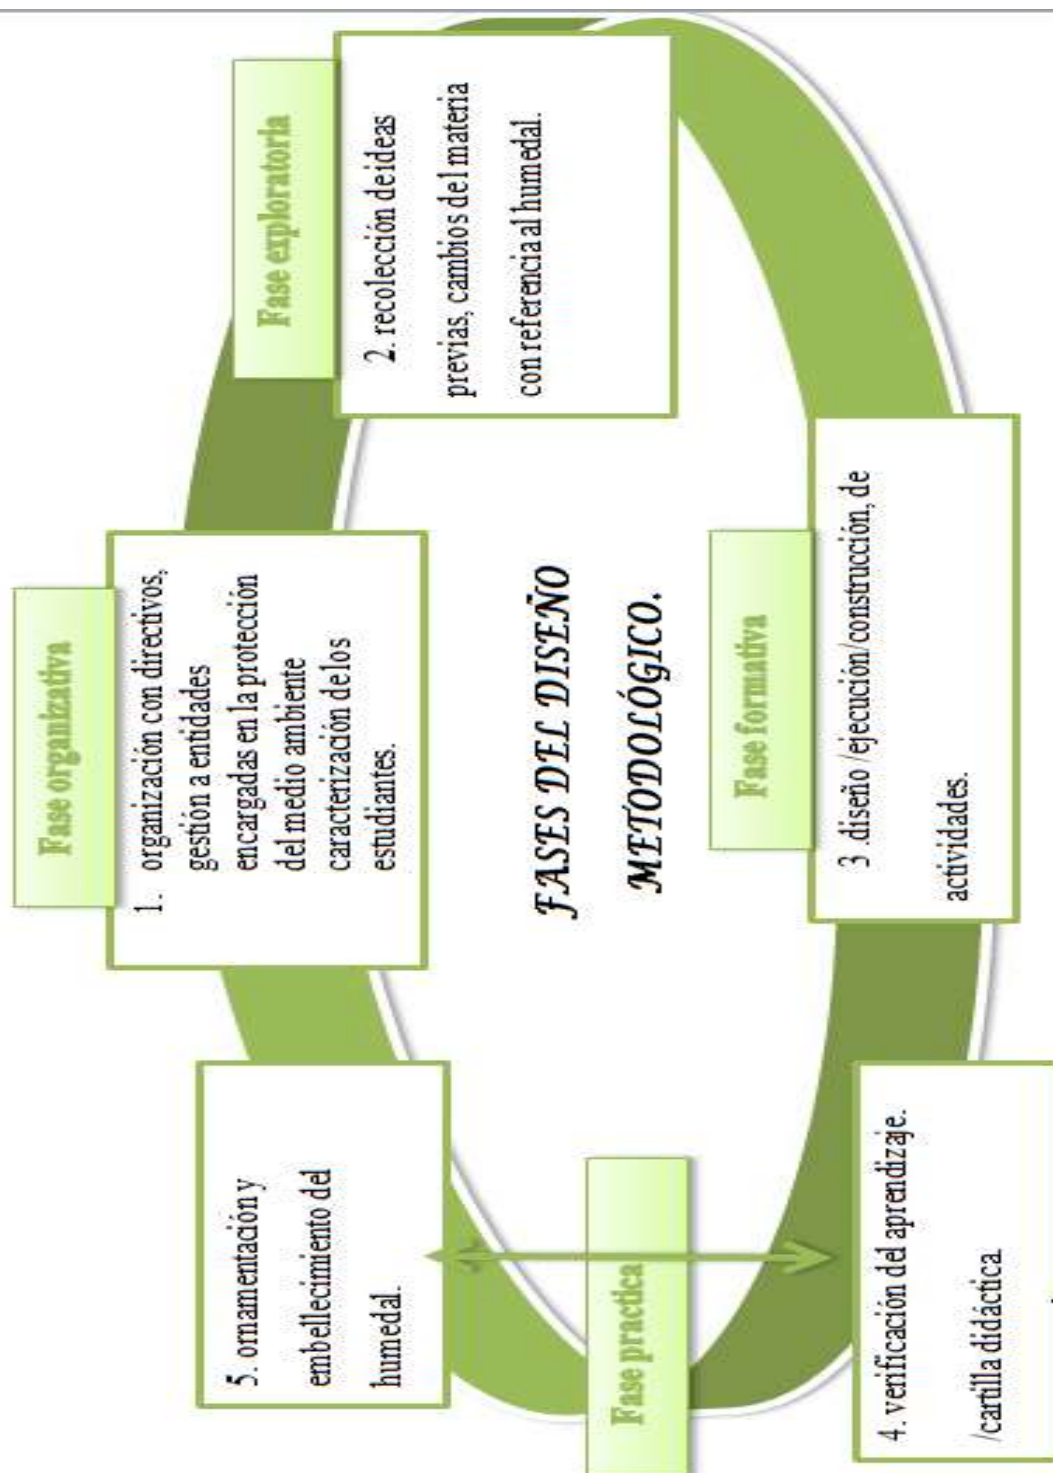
FASES DEL DISEÑO METODOLÓGICO.

Fase organizativa

1. organización con directivos, gestión a entidades encargadas en la protección del medio ambiente caracterización de los estudiantes.

Fase exploratoria

2. recolección de ideas previas, cambios del materia con referencia al humedal.

Fase formativa

3 .diseño /ejecución/construcción, de actividades.

Fase practica

4. verificación del aprendizaje. /cartilla didáctica

5. ornamentación y embellecimiento del humedal.